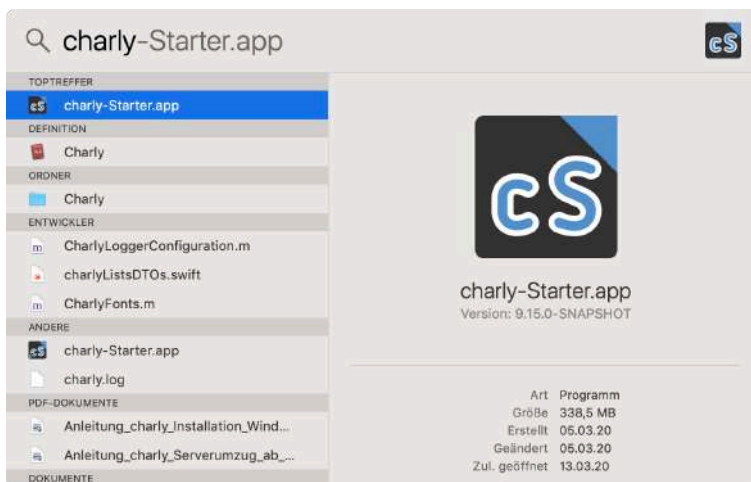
charly-Starter.app

TOPTREFFER
charly-Starter.app
DEFINITION
Charly
ORDNER
Charly
ENTWICKLER
CharlyLoggerConfiguration.m
charlyListsDTOs.swift
CharlyFonts.m
ANDERE
charly-Starter.app
charly.log
PDF-DOKUMENTE
Anleitung_charly_Installation_Wind...
Anleitung_charly_Serverumzug_ab_...
DOKUMENTE

cS

charly-Starter.app
Version: 9.15.0-SNAPSHOT

| | |
|---|---|
| Art | Programm |
| Größe | 338,5 MB |
| Erstellt | 05.03.20 |
| Geändert | 05.03.20 |
| Zul. geöffnet | 13.03.20 |